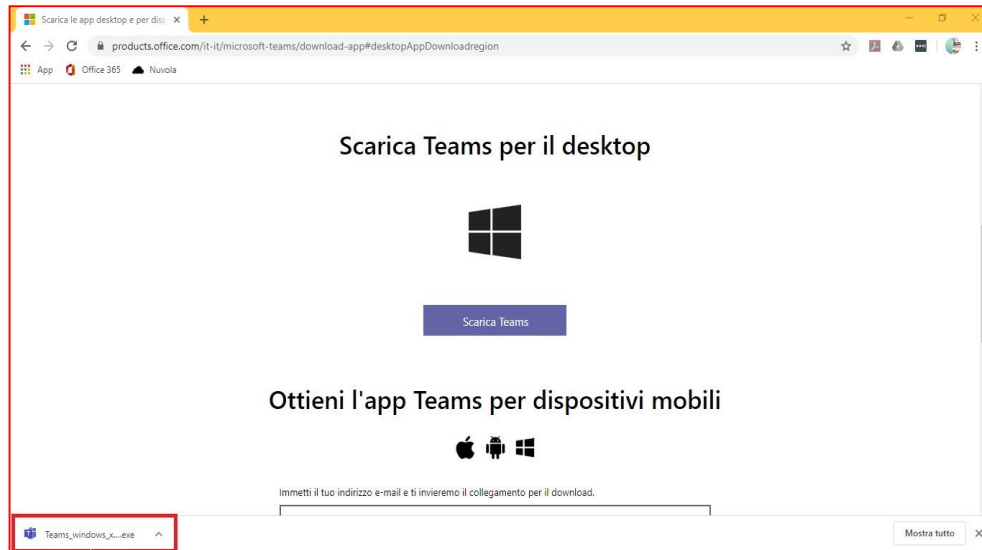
Scarica le app desktop e per disp ×

products.office.com/it-it/microsoft-teams/download-app#desktopAppDownloadregion

App Office 365 Nuvola

Scarica Teams per il desktop

Scarica Teams

Ottieni l'app Teams per dispositivi mobili

Immetti il tuo indirizzo e-mail e ti invieremo il collegamento per il download.

Teams_windows_x....exe

Mostra tutto